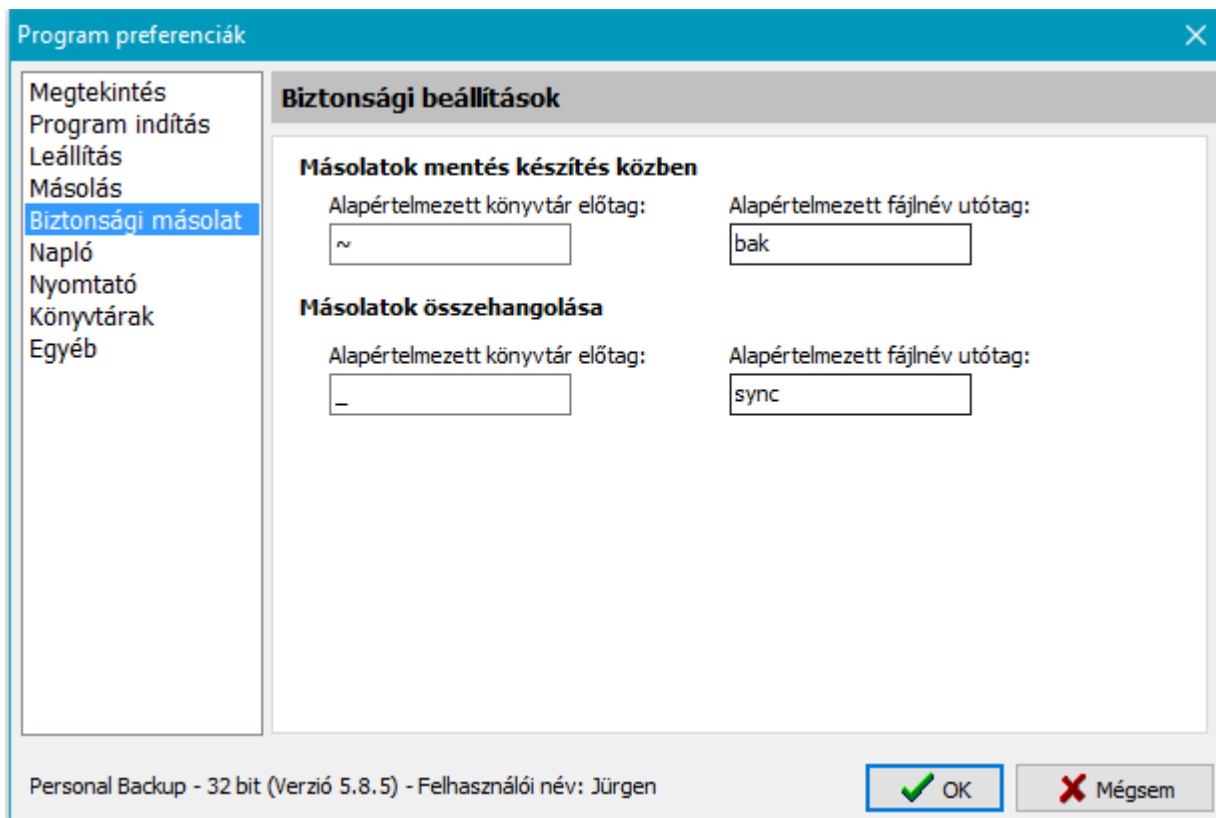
Program preferenciák

Megtekintés
Program indítás
Leállítás
Másolás
Biztonsági másolat
Napló
Nyomtató
Könyvtárak
Egyéb

Biztonsági beállítások

Másolatok mentés készítés közben

Alapértelmezett könyvtár előtag:
~

Alapértelmezett fájlnév utótag:
bak

Másolatok összehangolása

Alapértelmezett könyvtár előtag:
_

Alapértelmezett fájlnév utótag:
sync

Personal Backup - 32 bit (Verzió 5.8.5) - Felhasználói név: Jürgen

OK

Mégsem